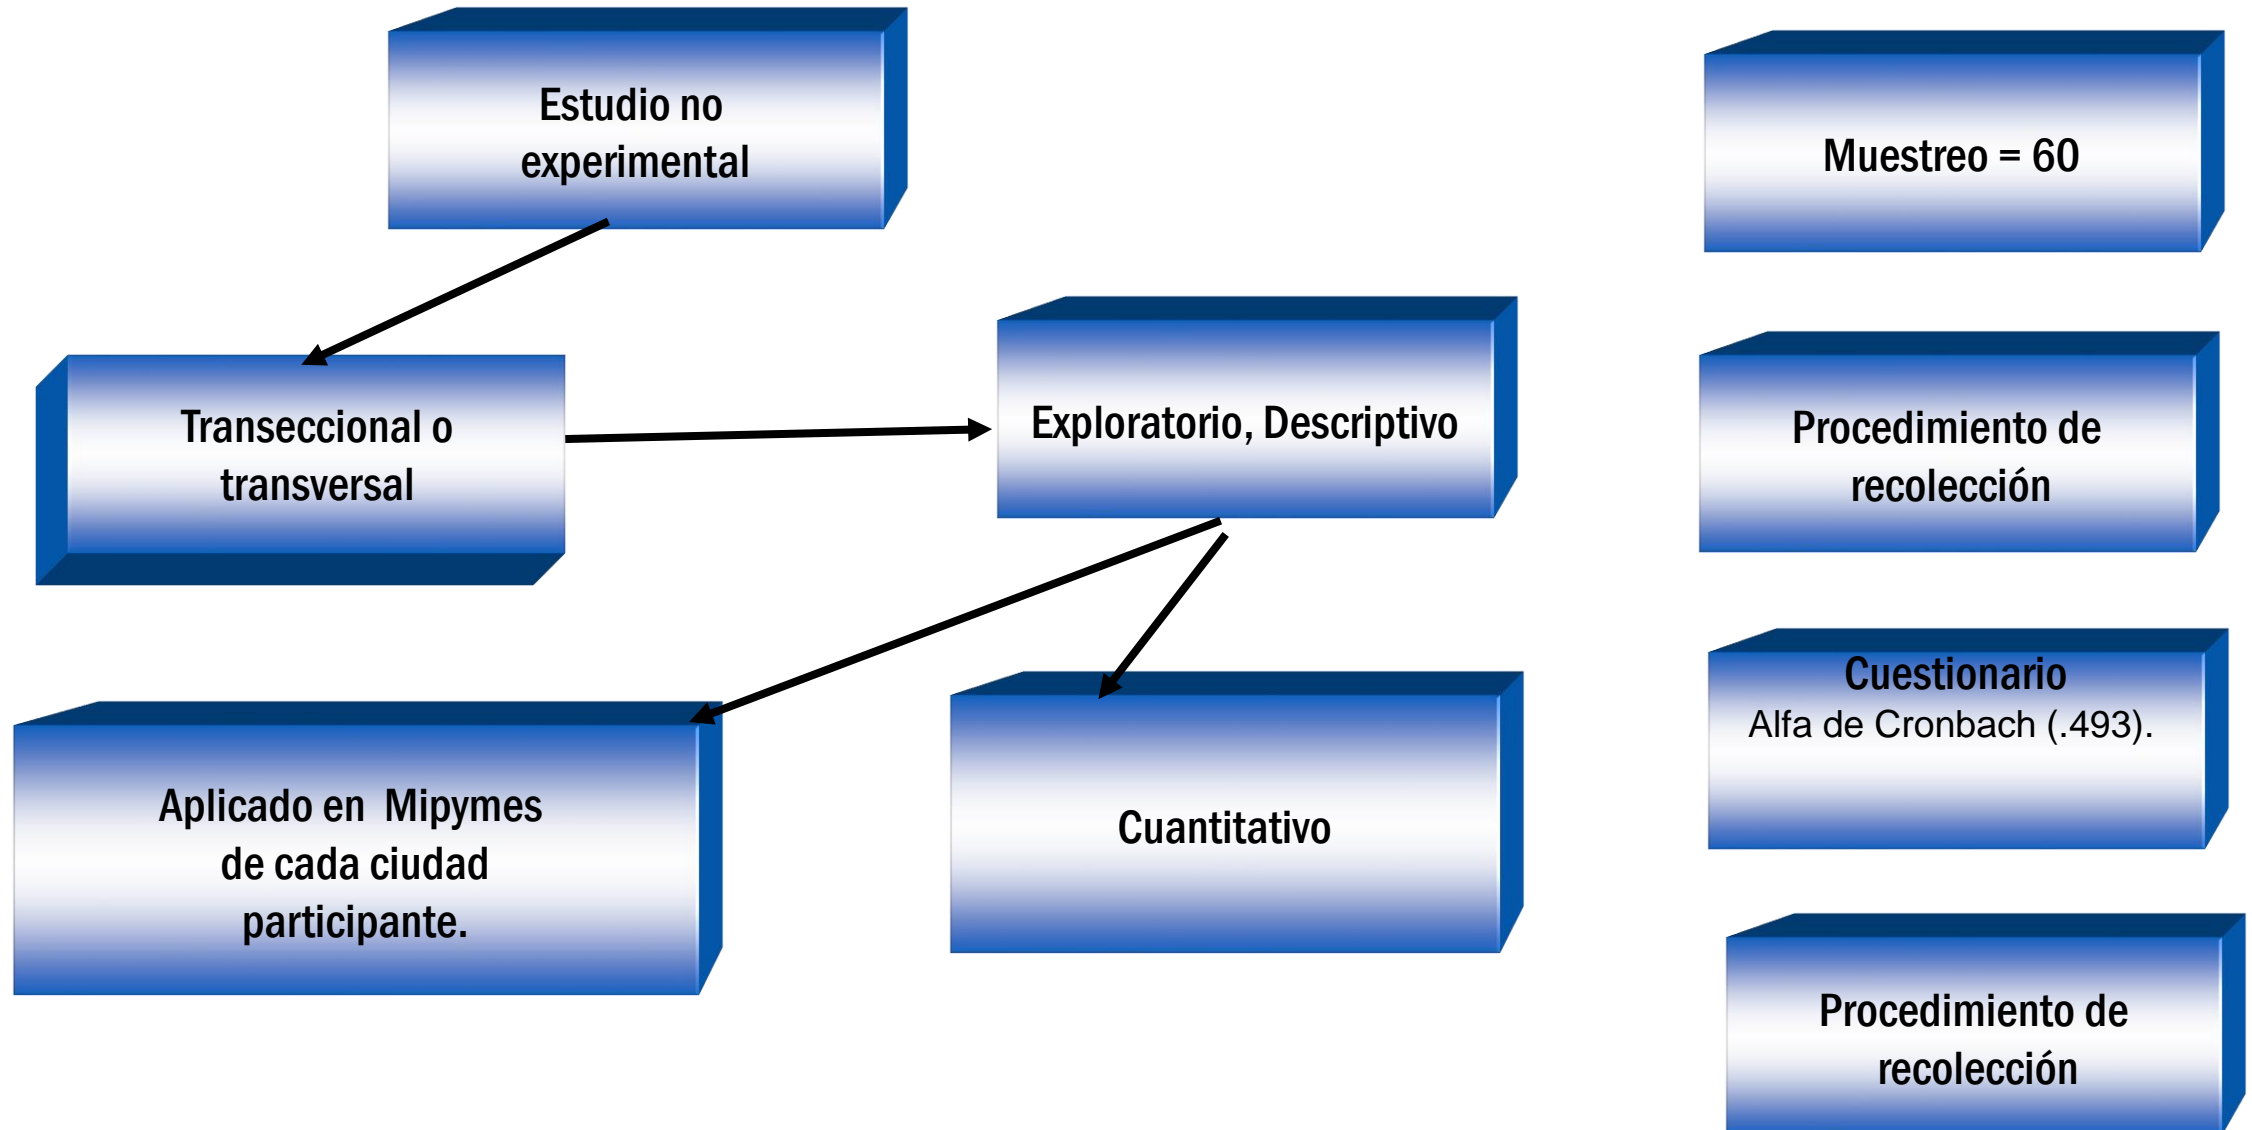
Estudio no experimental

Muestreo = 60

Transeccional o transversal

Exploratorio, Descriptivo

Procedimiento de recolección

Cuestionario
Alfa de Cronbach (.493).

Aplicado en  Mipymes de cada ciudad participante.

Cuantitativo

Procedimiento de recolección